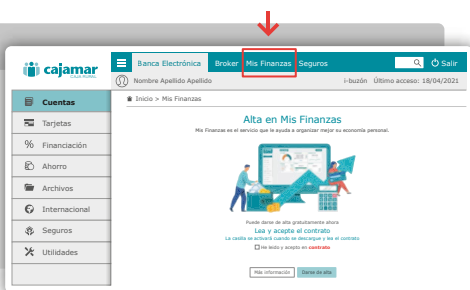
cajamar CAJA RURAL

Banca Electrónica Broker Mis Finanzas Seguros Salir

Nombre Apellido Apellido i-buzón Último acceso: 18/04/2021

Cuentas
Tarjetas
Financiación
Ahorro
Archivos
Internacional
Seguros
Utilidades

Inicio > Mis Finanzas

Alta en Mis Finanzas

Mis Finanzas es el servicio que le ayuda a organizar mejor su economía personal.

Puede darse de alta gratuitamente ahora
Lea y acepte el contrato
La casilla se activará cuando se descargue y lea el contrato
He leído y acepto el contrato

Más información Darse de alta